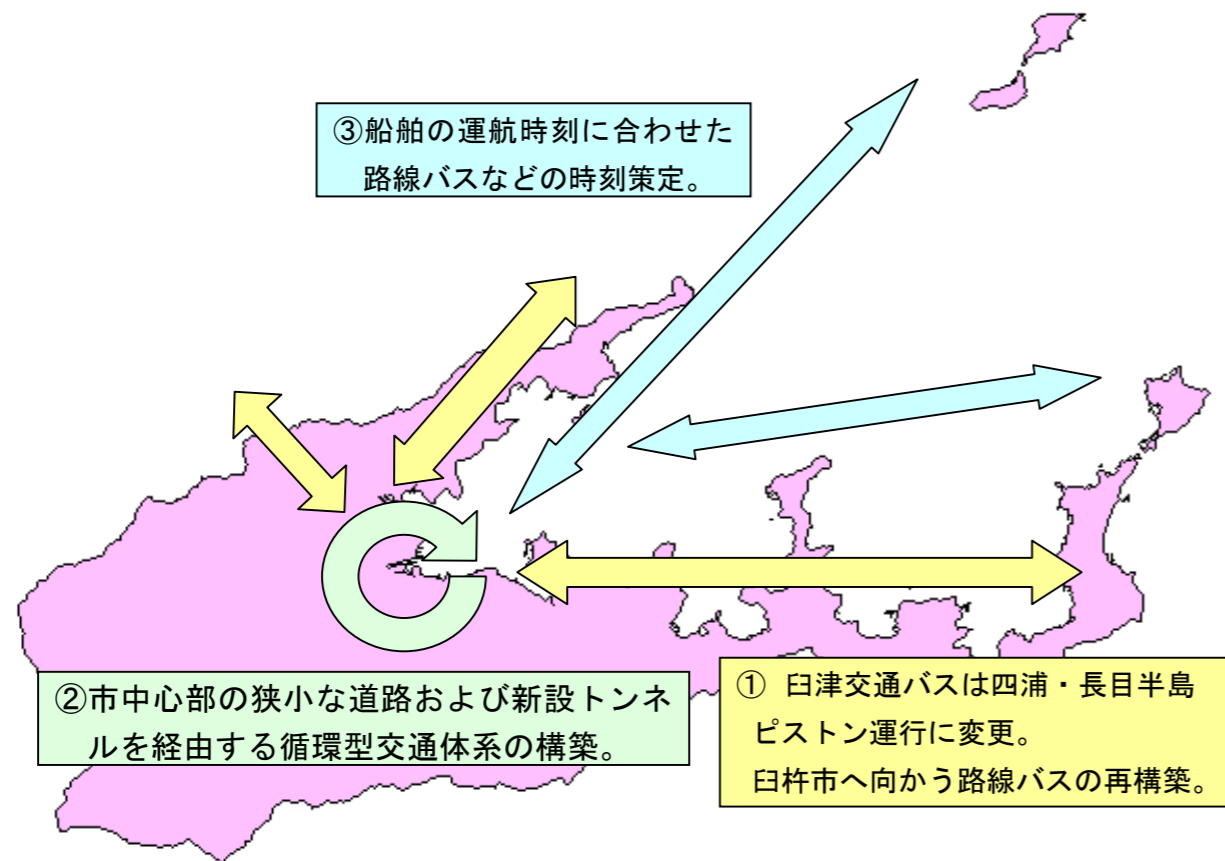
③船舶の運航時刻に合わせた路線バスなどの時刻策定。

②市中心部の狭小な道路および新設トンネルを経由する循環型交通体系の構築。

① 臼津交通バスは四浦・長目半島ピストン運行に変更。
臼杵市へ向かう路線バスの再構築。